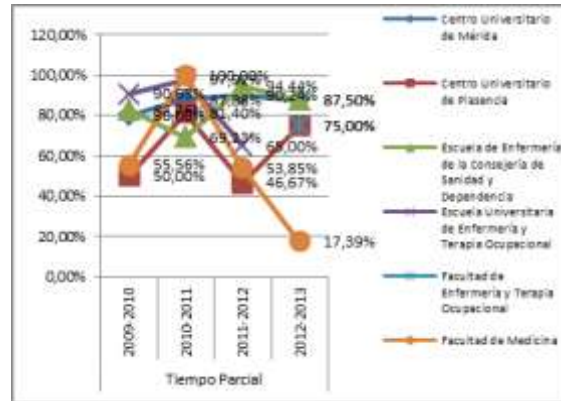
120,00%
100,00%
80,00%
60,00%
40,00%
20,00%
0,00%

2009-2010
2010-2011
2011-2012
2012-2013

Tiempo Parcial

90,63%
100,00%
94,44%
87,50%
75,00%
65,33%
55,56%
50,00%
65,00%
53,85%
46,67%
17,39%
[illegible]

Centro Universitario de Mérida
Centro Universitario de Plasencia
Escuela de Enfermería de la Consejería de Sanidad y Dependencia
Escuela Universitaria de Enfermería y Terapia Ocupacional
Facultad de Enfermería y Terapia Ocupacional
Facultad de Medicina